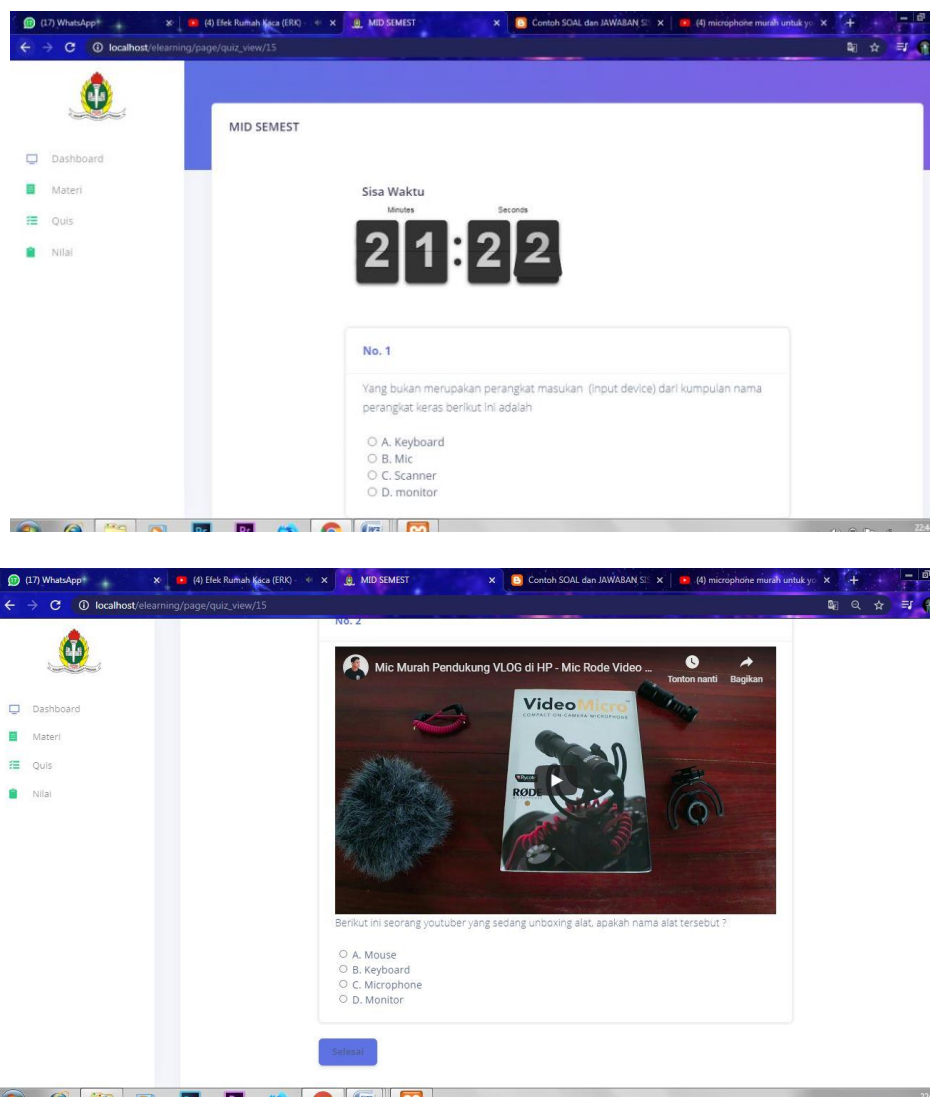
(17) WhatsApp
(4) Efek Rumah Kaca (ERK)
MID SEMEST
Contoh SOAL dan JAWABAN SI
(4) microphone murah untuk yo
localhost/elearning/page/quiz_view/15

Dashboard
Materi
Quis
Nilai

MID SEMEST

Sisa Waktu
Minutes Seconds
21:22

No. 1
Yang bukan merupakan perangkat masukan (input device) dari kumpulan nama perangkat keras berikut ini adalah
A. Keyboard
B. Mic
C. Scanner
D. monitor

(17) WhatsApp
(4) Efek Rumah Kaca (ERK)
MID SEMEST
Contoh SOAL dan JAWABAN SI
(4) microphone murah untuk yo
localhost/elearning/page/quiz_view/15

Dashboard
Materi
Quis
Nilai

No. 2
Mic Murah Pendukung VLOG di HP - Mic Rode Video ...
Tonton nanti
Bagikan
VideoMicro
COMPACT ON-CAMERA MICROPHONE
RØDE
Berikut ini seorang youtuber yang sedang unboxing alat, apakah nama alat tersebut ?
A. Mouse
B. Keyboard
C. Microphone
D. Monitor

Selesai